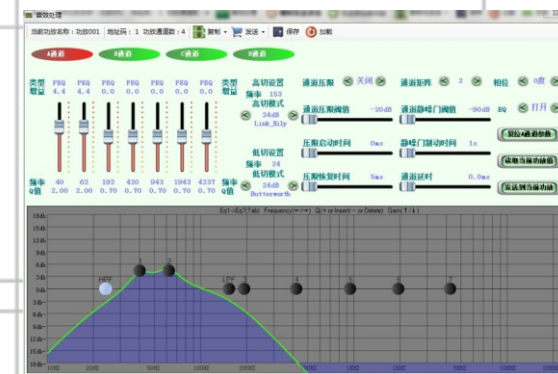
参数处理

当前功放名称：功放001 地址码：1 功放通道数：4 复制 发送 保存 加载

A通道 B通道 C通道 D通道

类型 增益
PEQ 4.4
PEQ 4.4
PEQ 0.0
PEQ 0.0
PEQ 0.0
PEQ 0.0
PEQ 0.0
类型 增益

频率 Q值
40 2.00
62 2.00
192 0.70
420 0.70
943 0.70
1943 0.70
4237 0.70
频率 Q值

高切设置
频率 153
高切模式
24dB
Link_Rily

低切设置
频率 24
低切模式
24dB
Butterworth

通道压限 关闭
通道压限阈值 -20dB
压限启动时间 0ms
压限恢复时间 5ms

通道矩阵 2
通道静噪门阈值 -90dB
静噪门延时时间 1s
通道延时 0.0ms

相位 0度
EQ 打开

复位A通道参数
读取当前功放值
发送到当前功放

Eq1-Eq7(Tab) Frequency(←→) Q(+ Insert - or Delete) Gain(↑↓)

HPF 1 2 LPF 3 4 5 6 7

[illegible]